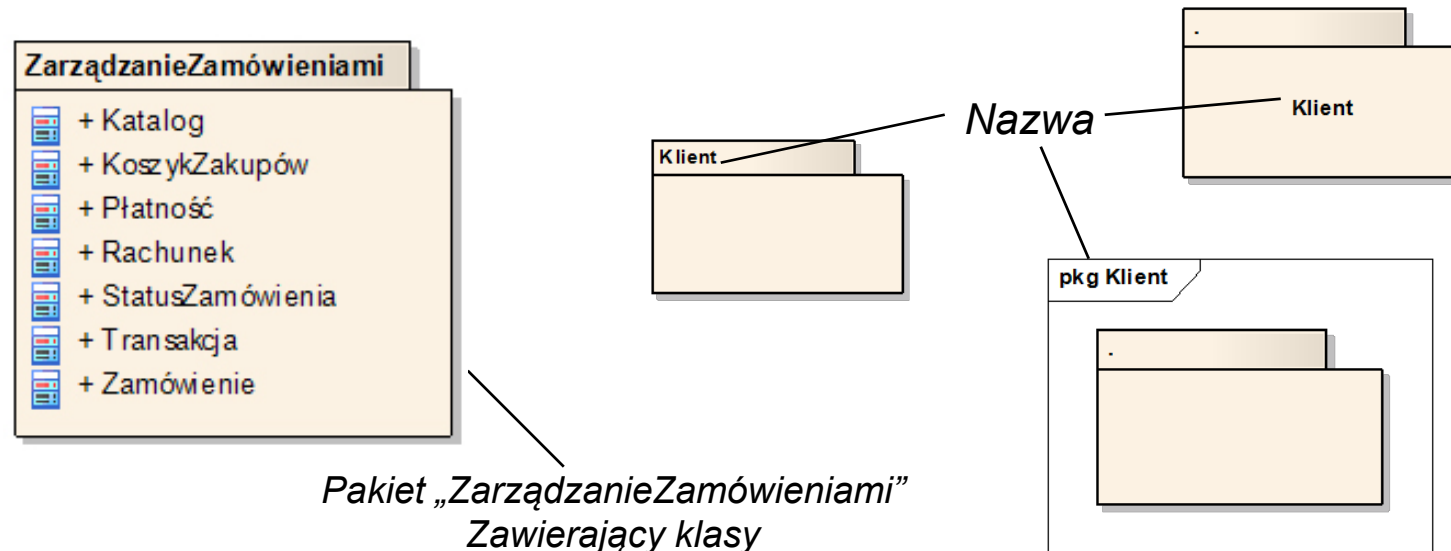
ZarządzanieZamówieniami
+ Katalog
+ KoszykZakupów
+ Płatność
+ Rachunek
+ StatusZamówienia
+ Transakcja
+ Zamówienie

Klient

Nazwa

.

Klient

pkg Klient

.

Pakiet „ZarządzanieZamówieniami” Zawierający klasy